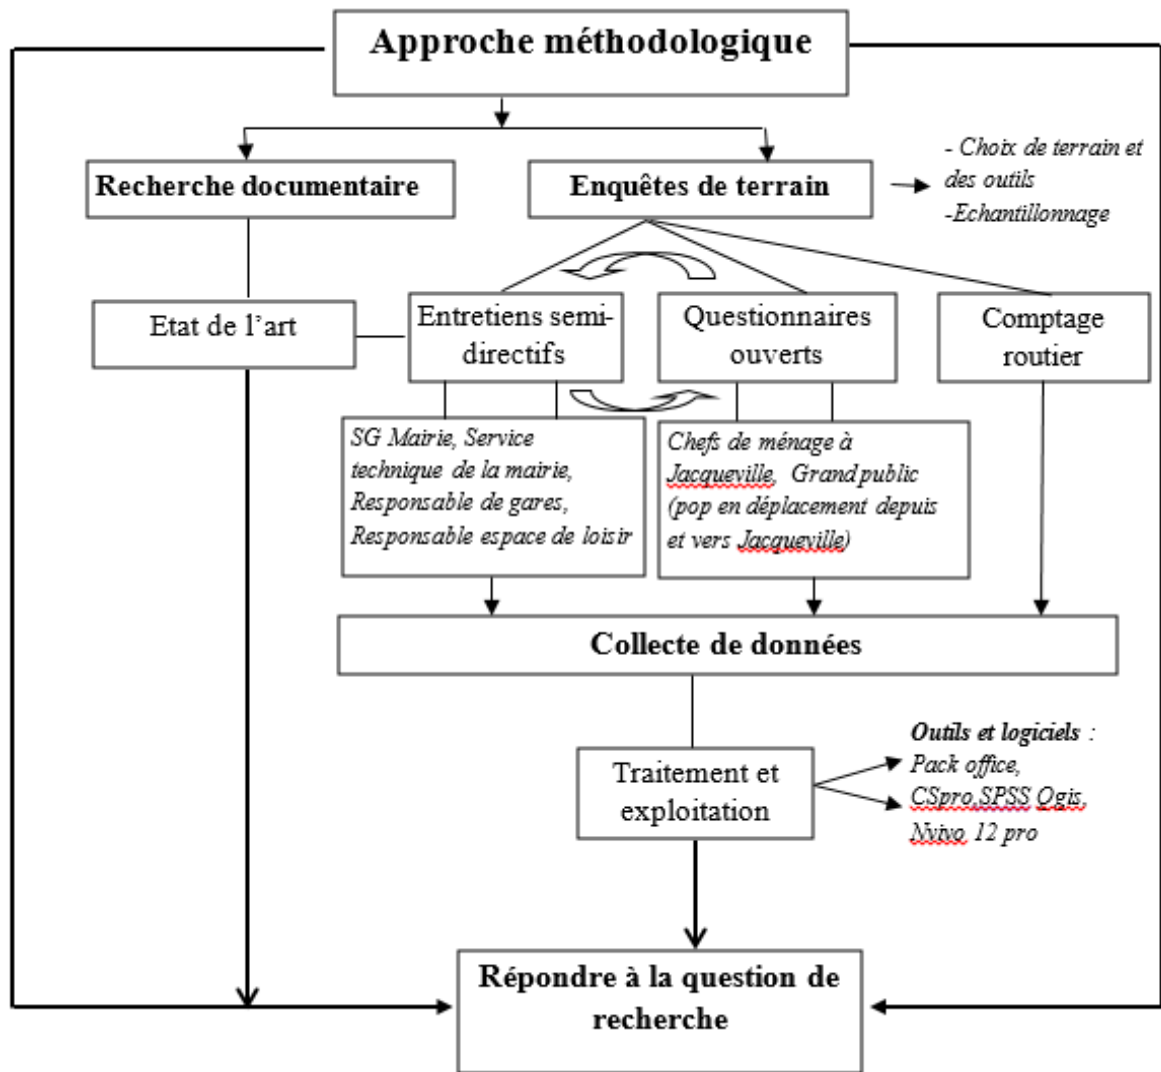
Approche méthodologique

Recherche documentaire

Enquêtes de terrain

- Choix de terrain et des outils
-Echantillonnage

Etat de l'art

Entretiens semi-directifs

Questionnaires ouverts

Comptage routier

SG Mairie, Service technique de la mairie, Responsable de gares, Responsable espace de loisir

Chefs de ménage à Jacqueville, Grand public (pop en déplacement depuis et vers Jacqueville)

Collecte de données

Traitement et exploitation

Outils et logiciels : Pack office, CSpro,SPSS Qgis, Nvivo 12 pro

Répondre à la question de recherche